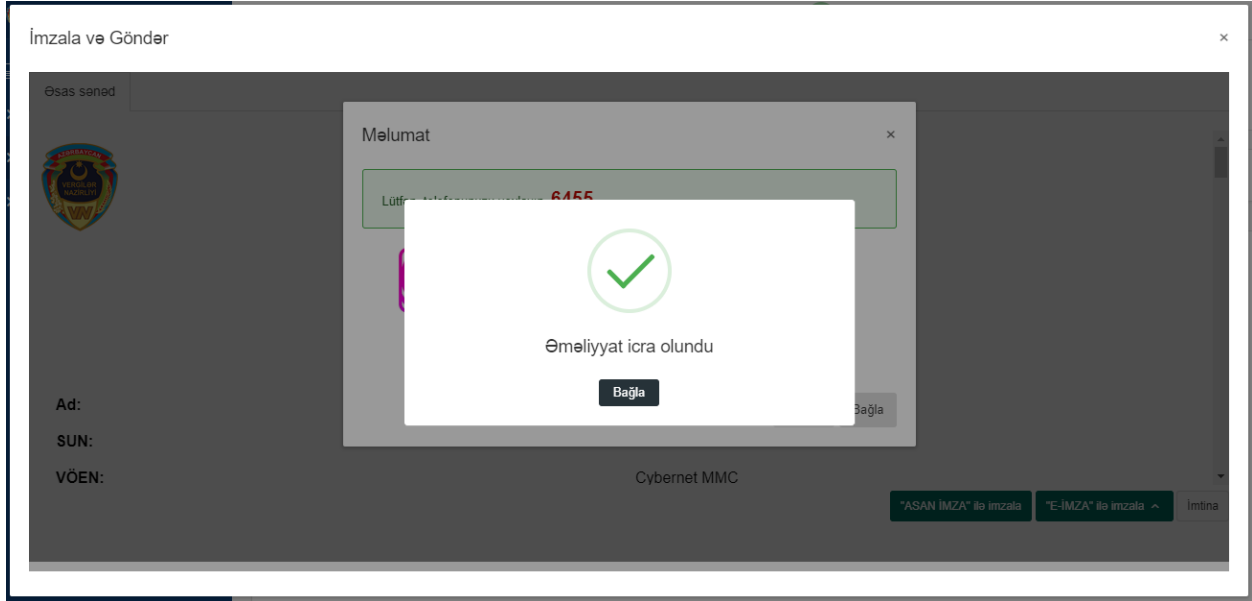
İmzala və Göndər

×

Əsas sənəd

Məlumat

×

Lütfən telefonunuzu yoxlayın 6455

Əməliyyat icra olundu

Bağla

Bağla

Ad:

SUN:

VÖEN:

Cybernet MMC

"ASAN İMZA" ilə imzala

"E-İMZA" ilə imzala

İmtina